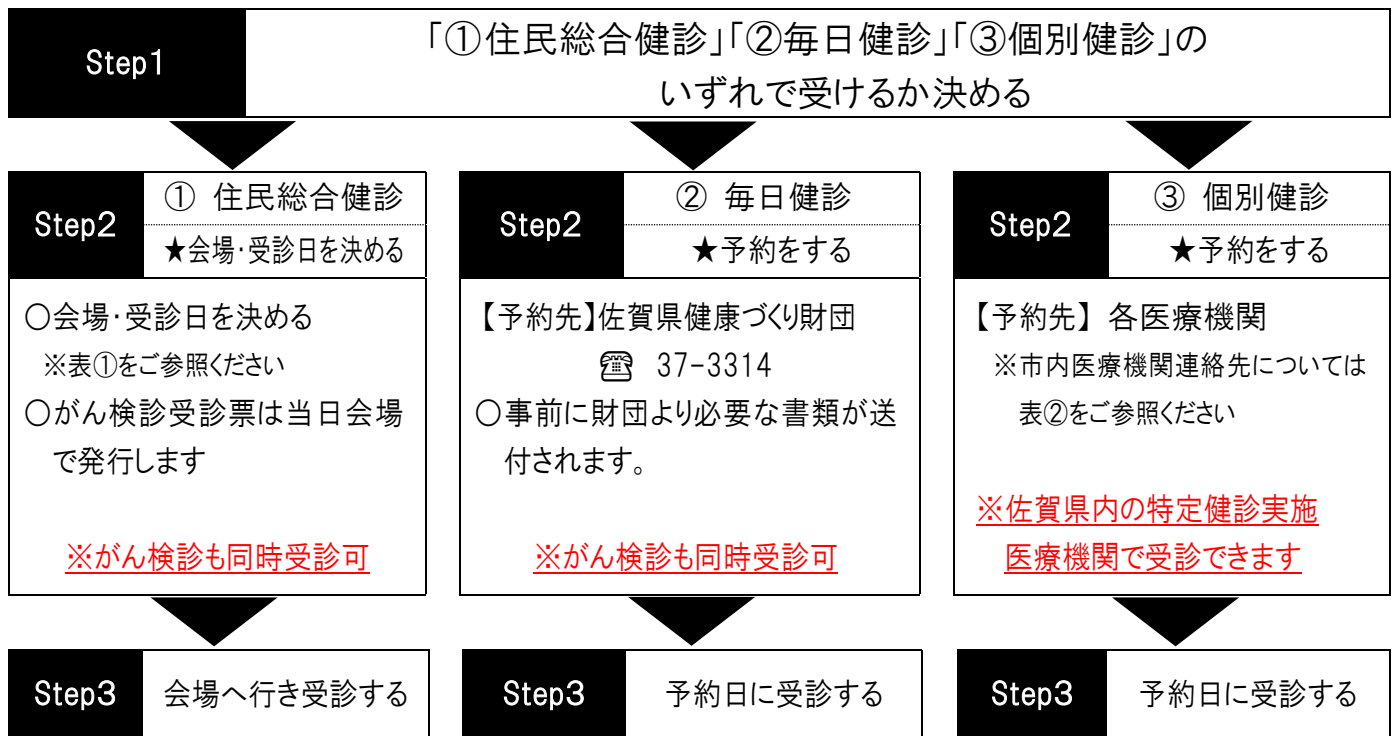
Step1

「①住民総合健診」「②毎日健診」「③個別健診」のいずれで受けるか決める

Step2

① 住民総合健診

★会場・受診日を決める

〇会場・受診日を決める
※表①をご参照ください
〇がん検診受診票は当日会場で発行します

※がん検診も同時受診可

Step2

② 毎日健診

★予約をする

【予約先】佐賀県健康づくり財団
☎ 37-3314
〇事前に財団より必要な書類が送付されます。

※がん検診も同時受診可

Step2

③ 個別健診

★予約をする

【予約先】各医療機関
※市内医療機関連絡先については表②をご参照ください

※佐賀県内の特定健診実施医療機関で受診できます

Step3

会場へ行き受診する

Step3

予約日に受診する

Step3

予約日に受診する